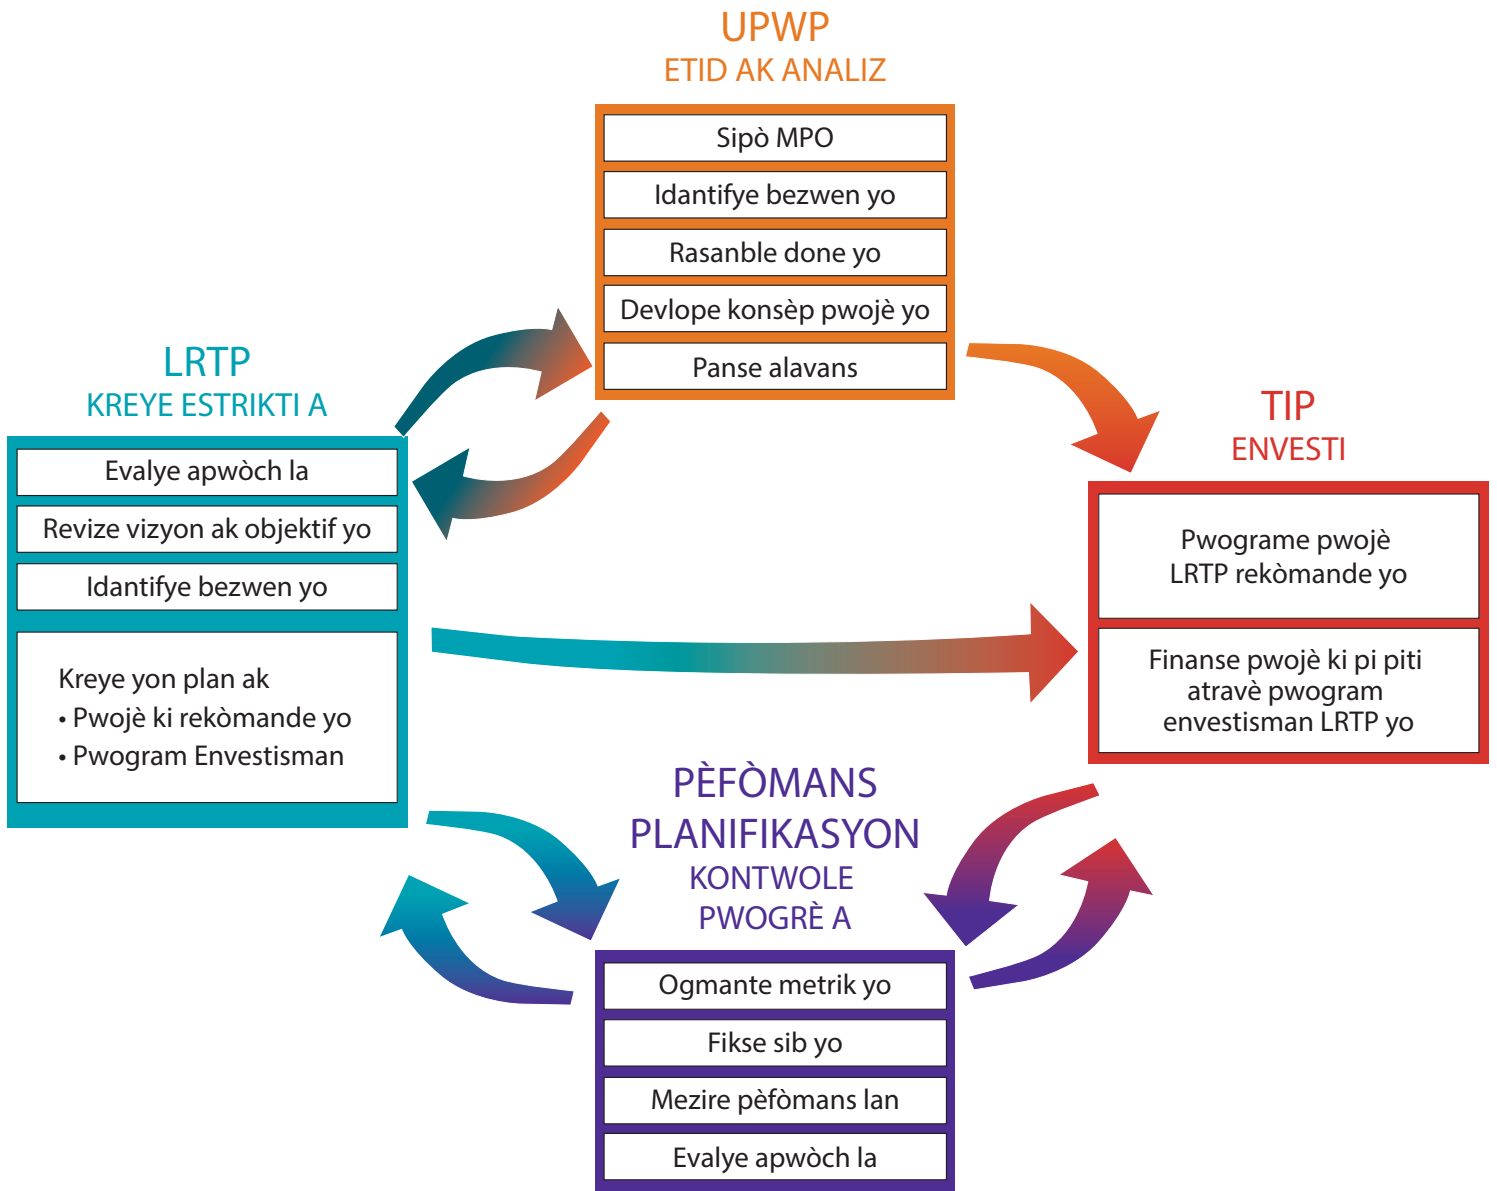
UPWP
ETID AK ANALIZ

Sipò MPO

Idantifye bezwen yo

Rasanble done yo

Devlope konsèp pwojè yo

Panse alavans

LRTP
KREYE ESTRIKTI A

Evalye apwòch la

Revize vizyon ak objektif yo

Idantifye bezwen yo

Kreye yon plan ak
• Pwojè ki rekòmande yo
• Pwogram Envestisman

TIP
ENVESTI

Pwograme pwojè LRTP rekòmande yo

Finanse pwojè ki pi piti atravè pwogram envestisman LRTP yo

PÈFÒMANS PLANIFIKASYON
KONTWOLE PWOGRÈ A

Ogmante metrik yo

Fikse sib yo

Mezire pèfòmans lan

Evalye apwòch la